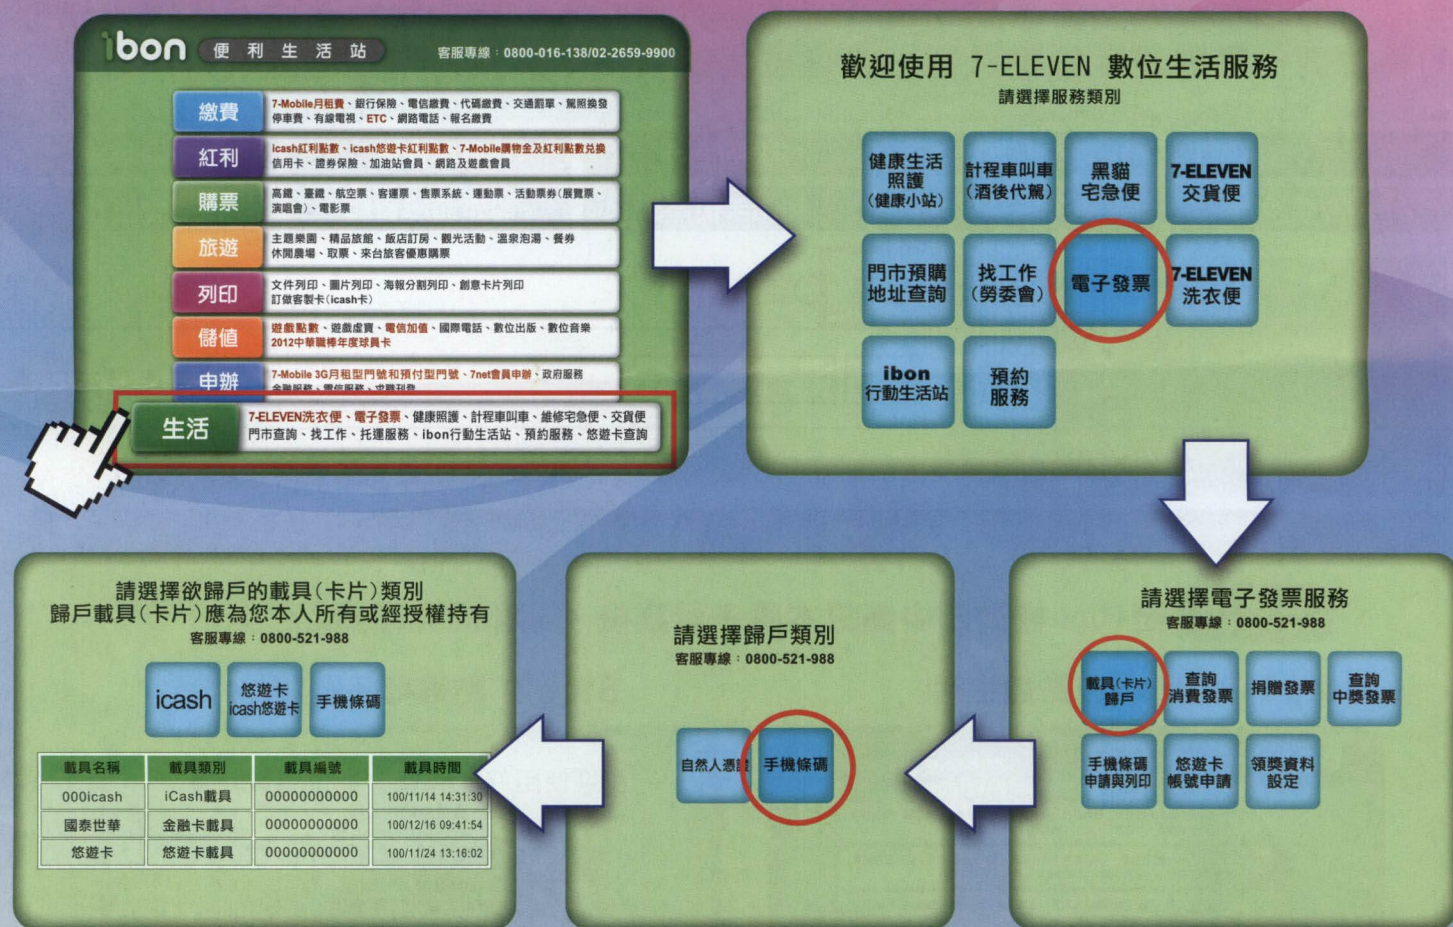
ibon 便利生活站 客服專線：0800-016-138/02-2659-9900

繳費 7-Mobile月租費、銀行保險、電信繳費、代碼繳費、交通罰單、駕照換發 停車費、有線電視、ETC、網路電話、報名繳費

紅利 icash紅利點數、icash悠遊卡紅利點數、7-Mobile購物金及紅利點數兌換 信用卡、證券保險、加油站會員、網路及遊戲會員

購票 高鐵、臺鐵、航空票、客運票、售票系統、運動票、活動票券(展覽票、演唱會)、電影票

旅遊 主題樂園、精品旅館、飯店訂房、觀光活動、溫泉泡湯、餐券 休閒農場、取票、來台旅客優惠購票

列印 文件列印、圖片列印、海報分割列印、創意卡片列印 訂做客製卡(icash卡)

儲值 遊戲點數、遊戲虛寶、電信加值、國際電話、數位出版、數位音樂 2012中華職棒年度球員卡

申辦 7-Mobile 3G月租型門號和預付型門號、7net會員申辦、政府服務 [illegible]

生活 7-ELEVEN洗衣便、電子發票、健康照護、計程車叫車、維修宅急便、交貨便 門市查詢、找工作、托運服務、ibon行動生活站、預約服務、悠遊卡查詢

歡迎使用 7-ELEVEN 數位生活服務
請選擇服務類別

健康生活照護(健康小站)
計程車叫車(酒後代駕)
黑貓宅急便
7-ELEVEN交貨便
門市預購地址查詢
找工作(勞委會)
電子發票
7-ELEVEN洗衣便
ibon行動生活站
預約服務

請選擇欲歸戶的載具(卡片)類別
歸戶載具(卡片)應為您本人所有或經授權持有
客服專線：0800-521-988

icash
悠遊卡 icash悠遊卡
手機條碼

| 載具名稱 | 載具類別 | 載具編號 | 載具時間 |
|---|---|---|---|
| 000icash | iCash載具 | 00000000000 | 100/11/14 14:31:30 |
| 國泰世華 | 金融卡載具 | 00000000000 | 100/12/16 09:41:54 |
| 悠遊卡 | 悠遊卡載具 | 00000000000 | 100/11/24 13:16:02 |

請選擇歸戶類別
客服專線：0800-521-988

自然人憑證
手機條碼

請選擇電子發票服務
客服專線：0800-521-988

載具(卡片)歸戶
查詢消費發票
捐贈發票
查詢中獎發票
手機條碼申請與列印
悠遊卡帳號申請
領獎資料設定